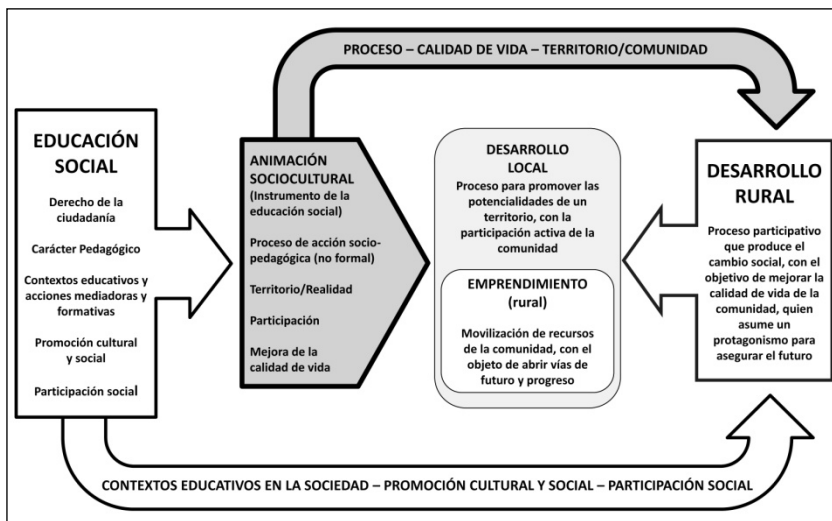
PROCESO – CALIDAD DE VIDA – TERRITORIO/COMUNIDAD

EDUCACIÓN SOCIAL

Derecho de la ciudadanía

Carácter Pedagógico

Contextos educativos y acciones mediadoras y formativas

Promoción cultural y social

Participación social

ANIMACIÓN SOCIOCULTURAL (Instrumento de la educación social)

Proceso de acción socio-pedagógica (no formal)

Territorio/Realidad

Participación

Mejora de la calidad de vida

DESARROLLO LOCAL

Proceso para promover las potencialidades de un territorio, con la participación activa de la comunidad

EMPRENDIMIENTO (rural)

Movilización de recursos de la comunidad, con el objeto de abrir vías de futuro y progreso

DESARROLLO RURAL

Proceso participativo que produce el cambio social, con el objetivo de mejorar la calidad de vida de la comunidad, quien asume un protagonismo para asegurar el futuro

CONTEXTOS EDUCATIVOS EN LA SOCIEDAD – PROMOCIÓN CULTURAL Y SOCIAL – PARTICIPACIÓN SOCIAL